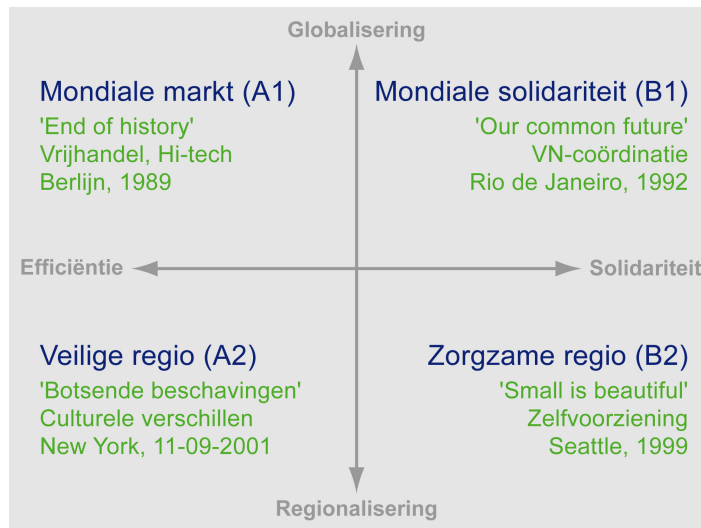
Globalisering

Mondiale markt (A1)
'End of history'
Vrijhandel, Hi-tech
Berlijn, 1989

Mondiale solidariteit (B1)
'Our common future'
VN-coördinatie
Rio de Janeiro, 1992

Efficiëntie

Solidariteit

Veilige regio (A2)
'Botsende beschavingen'
Culturele verschillen
New York, 11-09-2001

Zorgzame regio (B2)
'Small is beautiful'
Zelfvoorziening
Seattle, 1999

Regionalisering